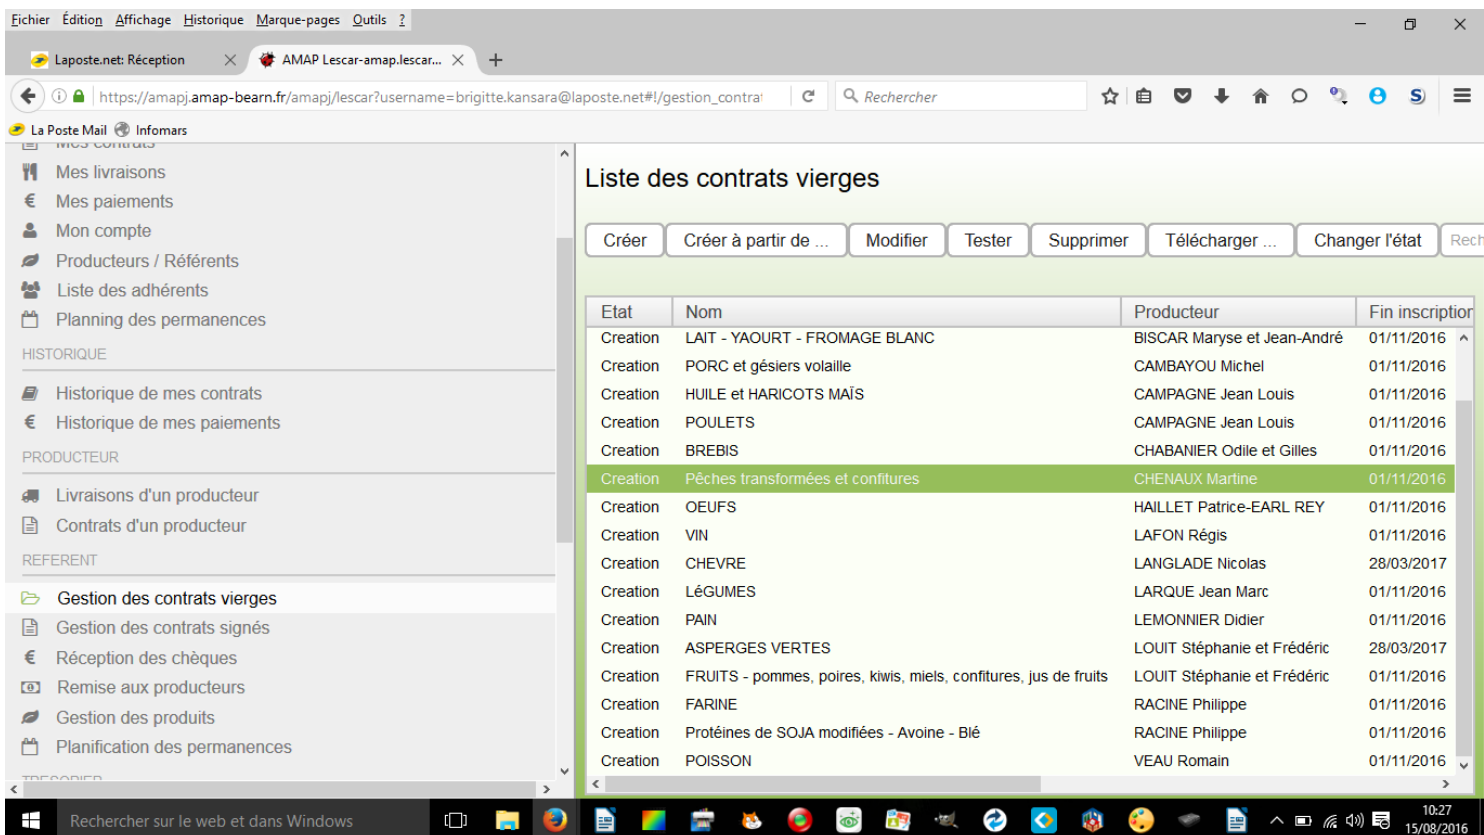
Fichier Édition Affichage Historique Marque-pages Outils ?

Laposte.net: Réception
AMAP Lescar-amap.lescar...

https://amapj.amap-bearn.fr/amapj/lescar?username=brigitte.kansara@laposte.net#!/gestion_contra
Rechercher

La Poste Mail Infomars

Mes livraisons
Mes paiements
Mon compte
Producteurs / Référents
Liste des adhérents
Planning des permanences
HISTORIQUE
Historique de mes contrats
Historique de mes paiements
PRODUCTEUR
Livraisons d'un producteur
Contrats d'un producteur
REFERENT
Gestion des contrats vierges
Gestion des contrats signés
Réception des chèques
Remise aux producteurs
Gestion des produits
Planification des permanences

Liste des contrats vierges

Créer | Créer à partir de ... | Modifier | Tester | Supprimer | Télécharger ... | Changer l'état | Rech

| Etat | Nom | Producteur | Fin inscription |
|---|---|---|---|
| Creation | LAIT - YAOURT - FROMAGE BLANC | BISCAR Maryse et Jean-André | 01/11/2016 |
| Creation | PORC et gésiers volaille | CAMBAYOU Michel | 01/11/2016 |
| Creation | HUILE et HARICOTS MAÏS | CAMPAGNE Jean Louis | 01/11/2016 |
| Creation | POULETS | CAMPAGNE Jean Louis | 01/11/2016 |
| Creation | BREBIS | CHABANIER Odile et Gilles | 01/11/2016 |
| Creation | Pêches transformées et confitures | CHENAUX Martine | 01/11/2016 |
| Creation | OEUFS | HAILLET Patrice-EARL REY | 01/11/2016 |
| Creation | VIN | LAFON Régis | 01/11/2016 |
| Creation | CHEVRE | LANGLADE Nicolas | 28/03/2017 |
| Creation | LéGUMES | LARQUE Jean Marc | 01/11/2016 |
| Creation | PAIN | LEMONNIER Didier | 01/11/2016 |
| Creation | ASPERGES VERTES | LOUIT Stéphanie et Frédéric | 28/03/2017 |
| Creation | FRUITS - pommes, poires, kiwis, miels, confitures, jus de fruits | LOUIT Stéphanie et Frédéric | 01/11/2016 |
| Creation | FARINE | RACINE Philippe | 01/11/2016 |
| Creation | Protéines de SOJA modifiées - Avoine - Blé | RACINE Philippe | 01/11/2016 |
| Creation | POISSON | VEAU Romain | 01/11/2016 |

Rechercher sur le web et dans Windows
10:27
15/08/2016